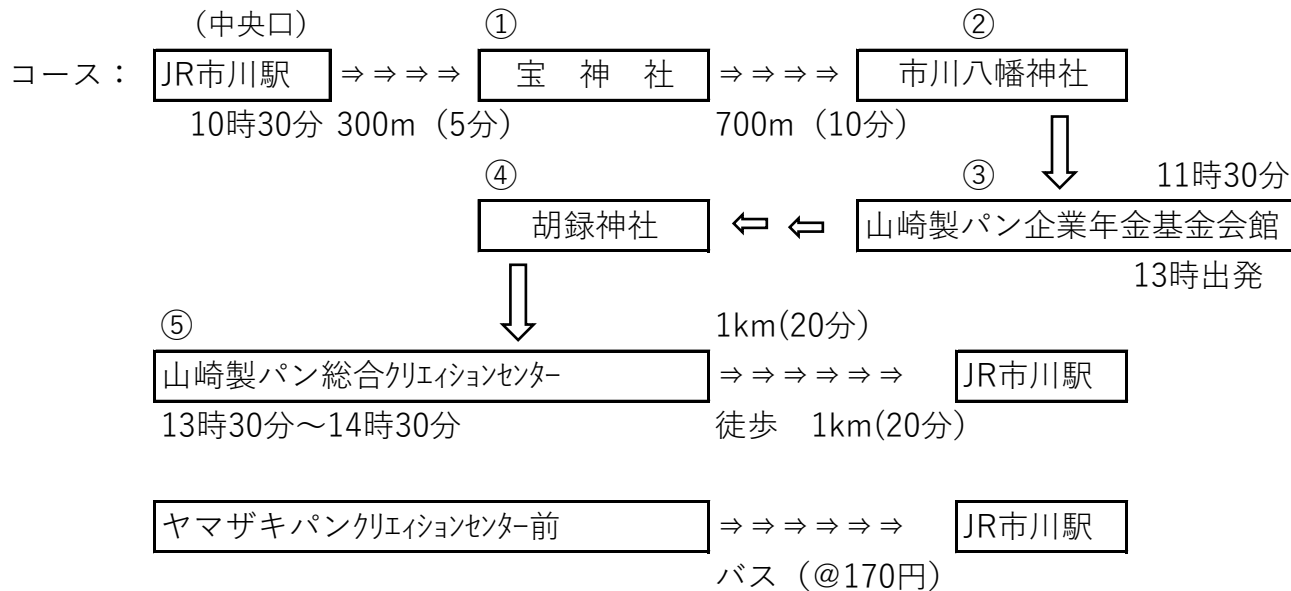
（中央口）　①　②

コース： JR市川駅 ⇒⇒⇒⇒ 宝　神　社 ⇒⇒⇒⇒ 市川八幡神社

10時30分 300m（5分）　700m（10分）

④　③　11時30分

胡録神社 ⇦ ⇦ 山崎製パン企業年金基金会館

13時出発

⑤　1km(20分）

山崎製パン総合クリエィションセンター ⇒⇒⇒⇒⇒ JR市川駅

13時30分～14時30分　徒歩　1km(20分）

ヤマザキパンクリエィションセンター前 ⇒⇒⇒⇒⇒ JR市川駅

バス（@170円）